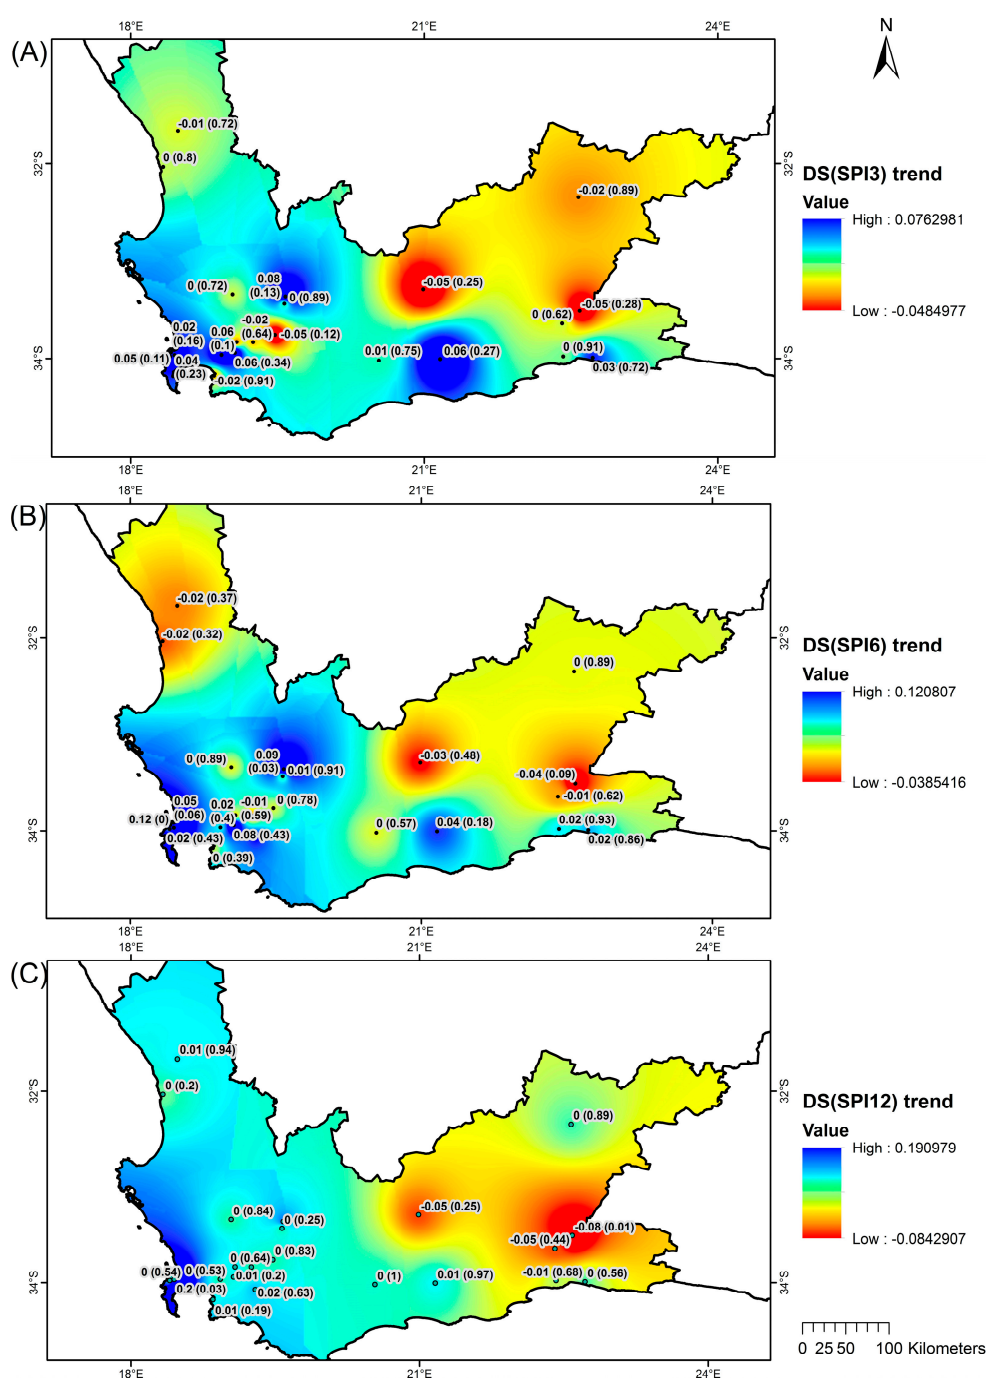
(A)
18°E 21°E 24°E
N
-0.01 (0.72)
0 (0.8)
32°S
-0.02 (0.89)
0 (0.72)
0.08 (0.13)
0 (0.89)
-0.05 (0.25)
-0.05 (0.28)
0 (0.62)
-0.02 (0.64)
0.02 (0.16)
0.06 (0.1)
-0.05 (0.12)
0.01 (0.75)
0.06 (0.27)
0 (0.91)
0.05 (0.11)
0.04 (0.23)
0.06 (0.34)
0.03 (0.72)
-0.02 (0.91)
34°S
18°E 21°E 24°E

DS(SPI3) trend
Value
High : 0.0762981
Low : -0.0484977

(B)
18°E 21°E 24°E
-0.02 (0.37)
-0.02 (0.32)
32°S
0 (0.89)
0 (0.89)
0.09 (0.03)
0.01 (0.91)
-0.03 (0.48)
-0.04 (0.09)
-0.01 (0.62)
0.05 (0.06)
0.02 (0.4)
-0.01 (0.59)
0 (0.78)
0.12 (0)
0.02 (0.43)
0.08 (0.43)
0 (0.57)
0.04 (0.18)
0.02 (0.93)
0.02 (0.86)
0 (0.39)
34°S
18°E 21°E 24°E

DS(SPI6) trend
Value
High : 0.120807
Low : -0.0385416

(C)
18°E 21°E 24°E
0.01 (0.94)
0 (0.2)
32°S
0 (0.89)
0 (0.84)
0 (0.25)
-0.05 (0.25)
-0.08 (0.01)
-0.05 (0.44)
0 (0.64)
0 (0.83)
0 (0.54)
0 (0.53)
0.01 (0.2)
0 (1)
0.01 (0.97)
-0.01 (0.68)
0 (0.56)
0.2 (0.03)
0.02 (0.63)
0.01 (0.19)
34°S
18°E 21°E 24°E

DS(SPI12) trend
Value
High : 0.190979
Low : -0.0842907

0 25 50 100 Kilometers